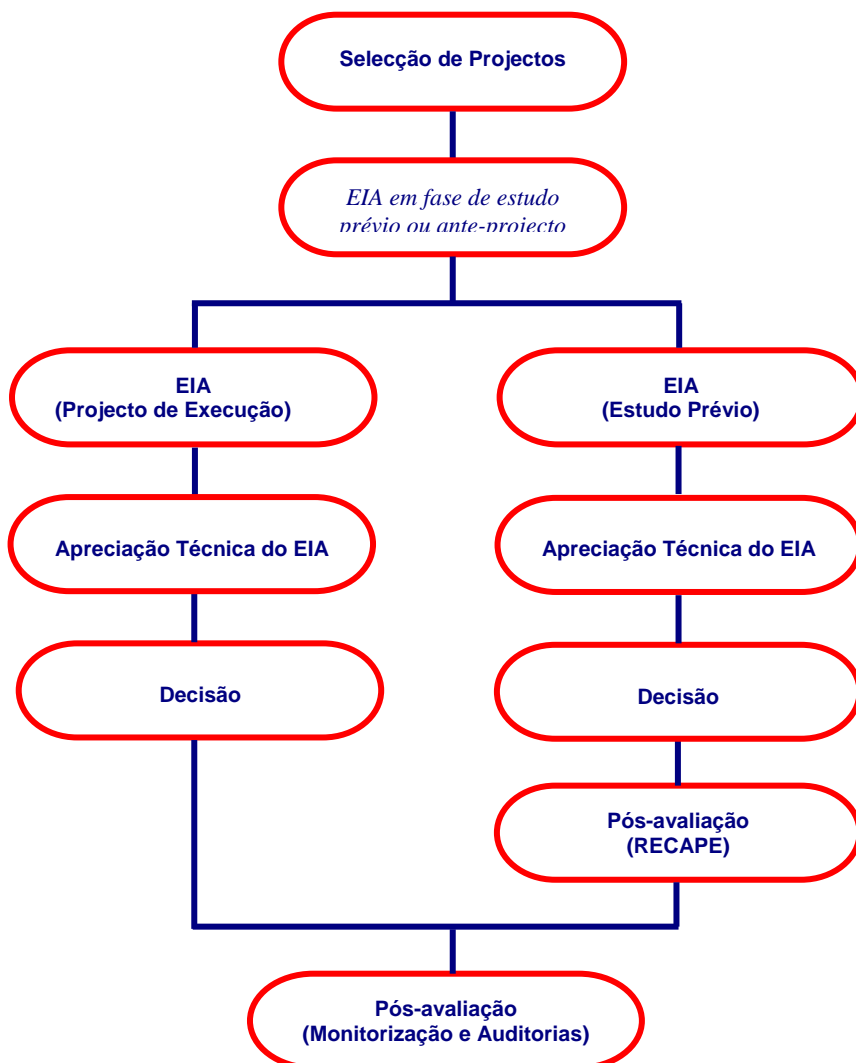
Selecção de Projectos

EIA em fase de estudo prévio ou ante-projecto

EIA
(Projecto de Execução)

EIA
(Estudo Prévio)

Apreciação Técnica do EIA

Apreciação Técnica do EIA

Decisão

Decisão

Pós-avaliação
(RECAPE)

Pós-avaliação
(Monitorização e Auditorias)